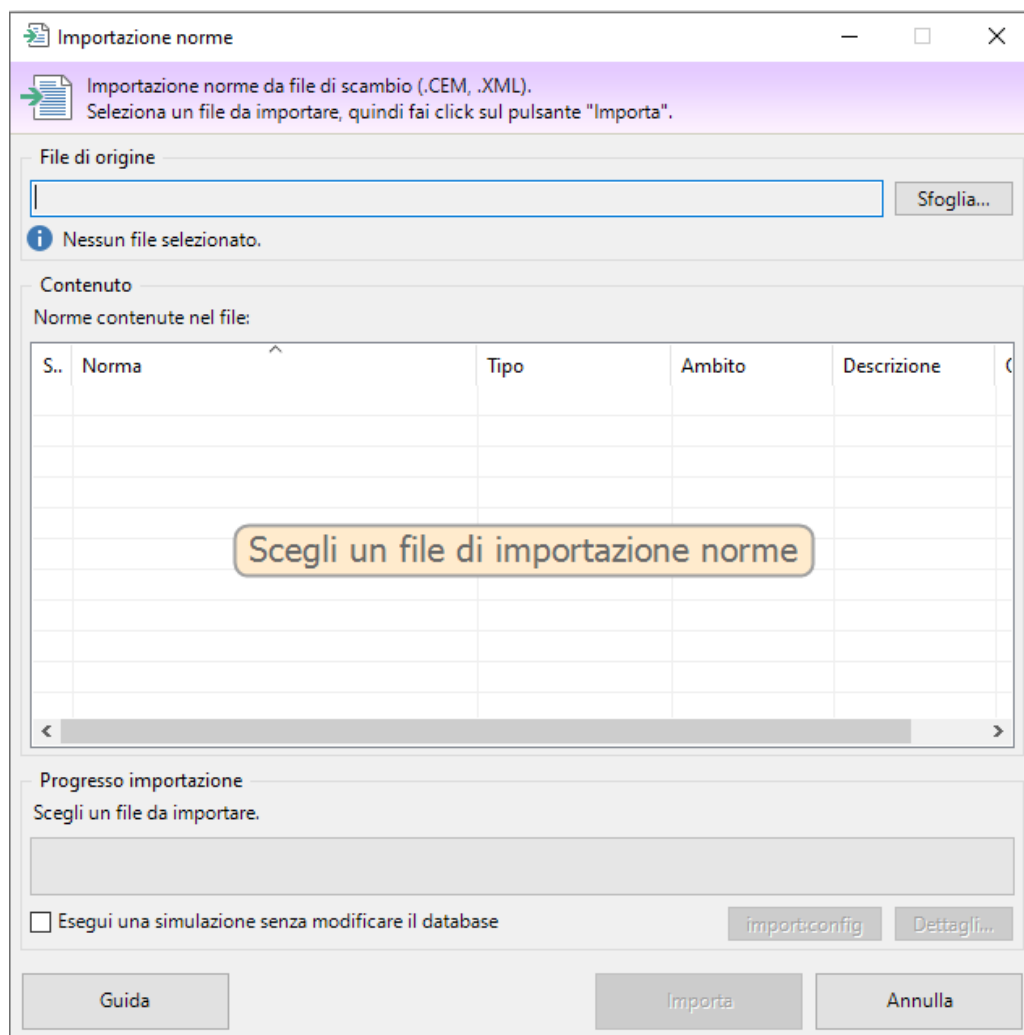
Importazione norme

Importazione norme da file di scambio (.CEM, .XML).
Seleziona un file da importare, quindi fai click sul pulsante "Importa".

File di origine

Sfoglia...

Nessun file selezionato.

Contenuto

Norme contenute nel file:

| S.. | Norma | Tipo | Ambito | Descrizione | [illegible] |
|---|---|---|---|---|---|

Scegli un file di importazione norme

Progresso importazione

Scegli un file da importare.

Esegui una simulazione senza modificare il database

import.config

Dettagli...

Guida

Importa

Annulla